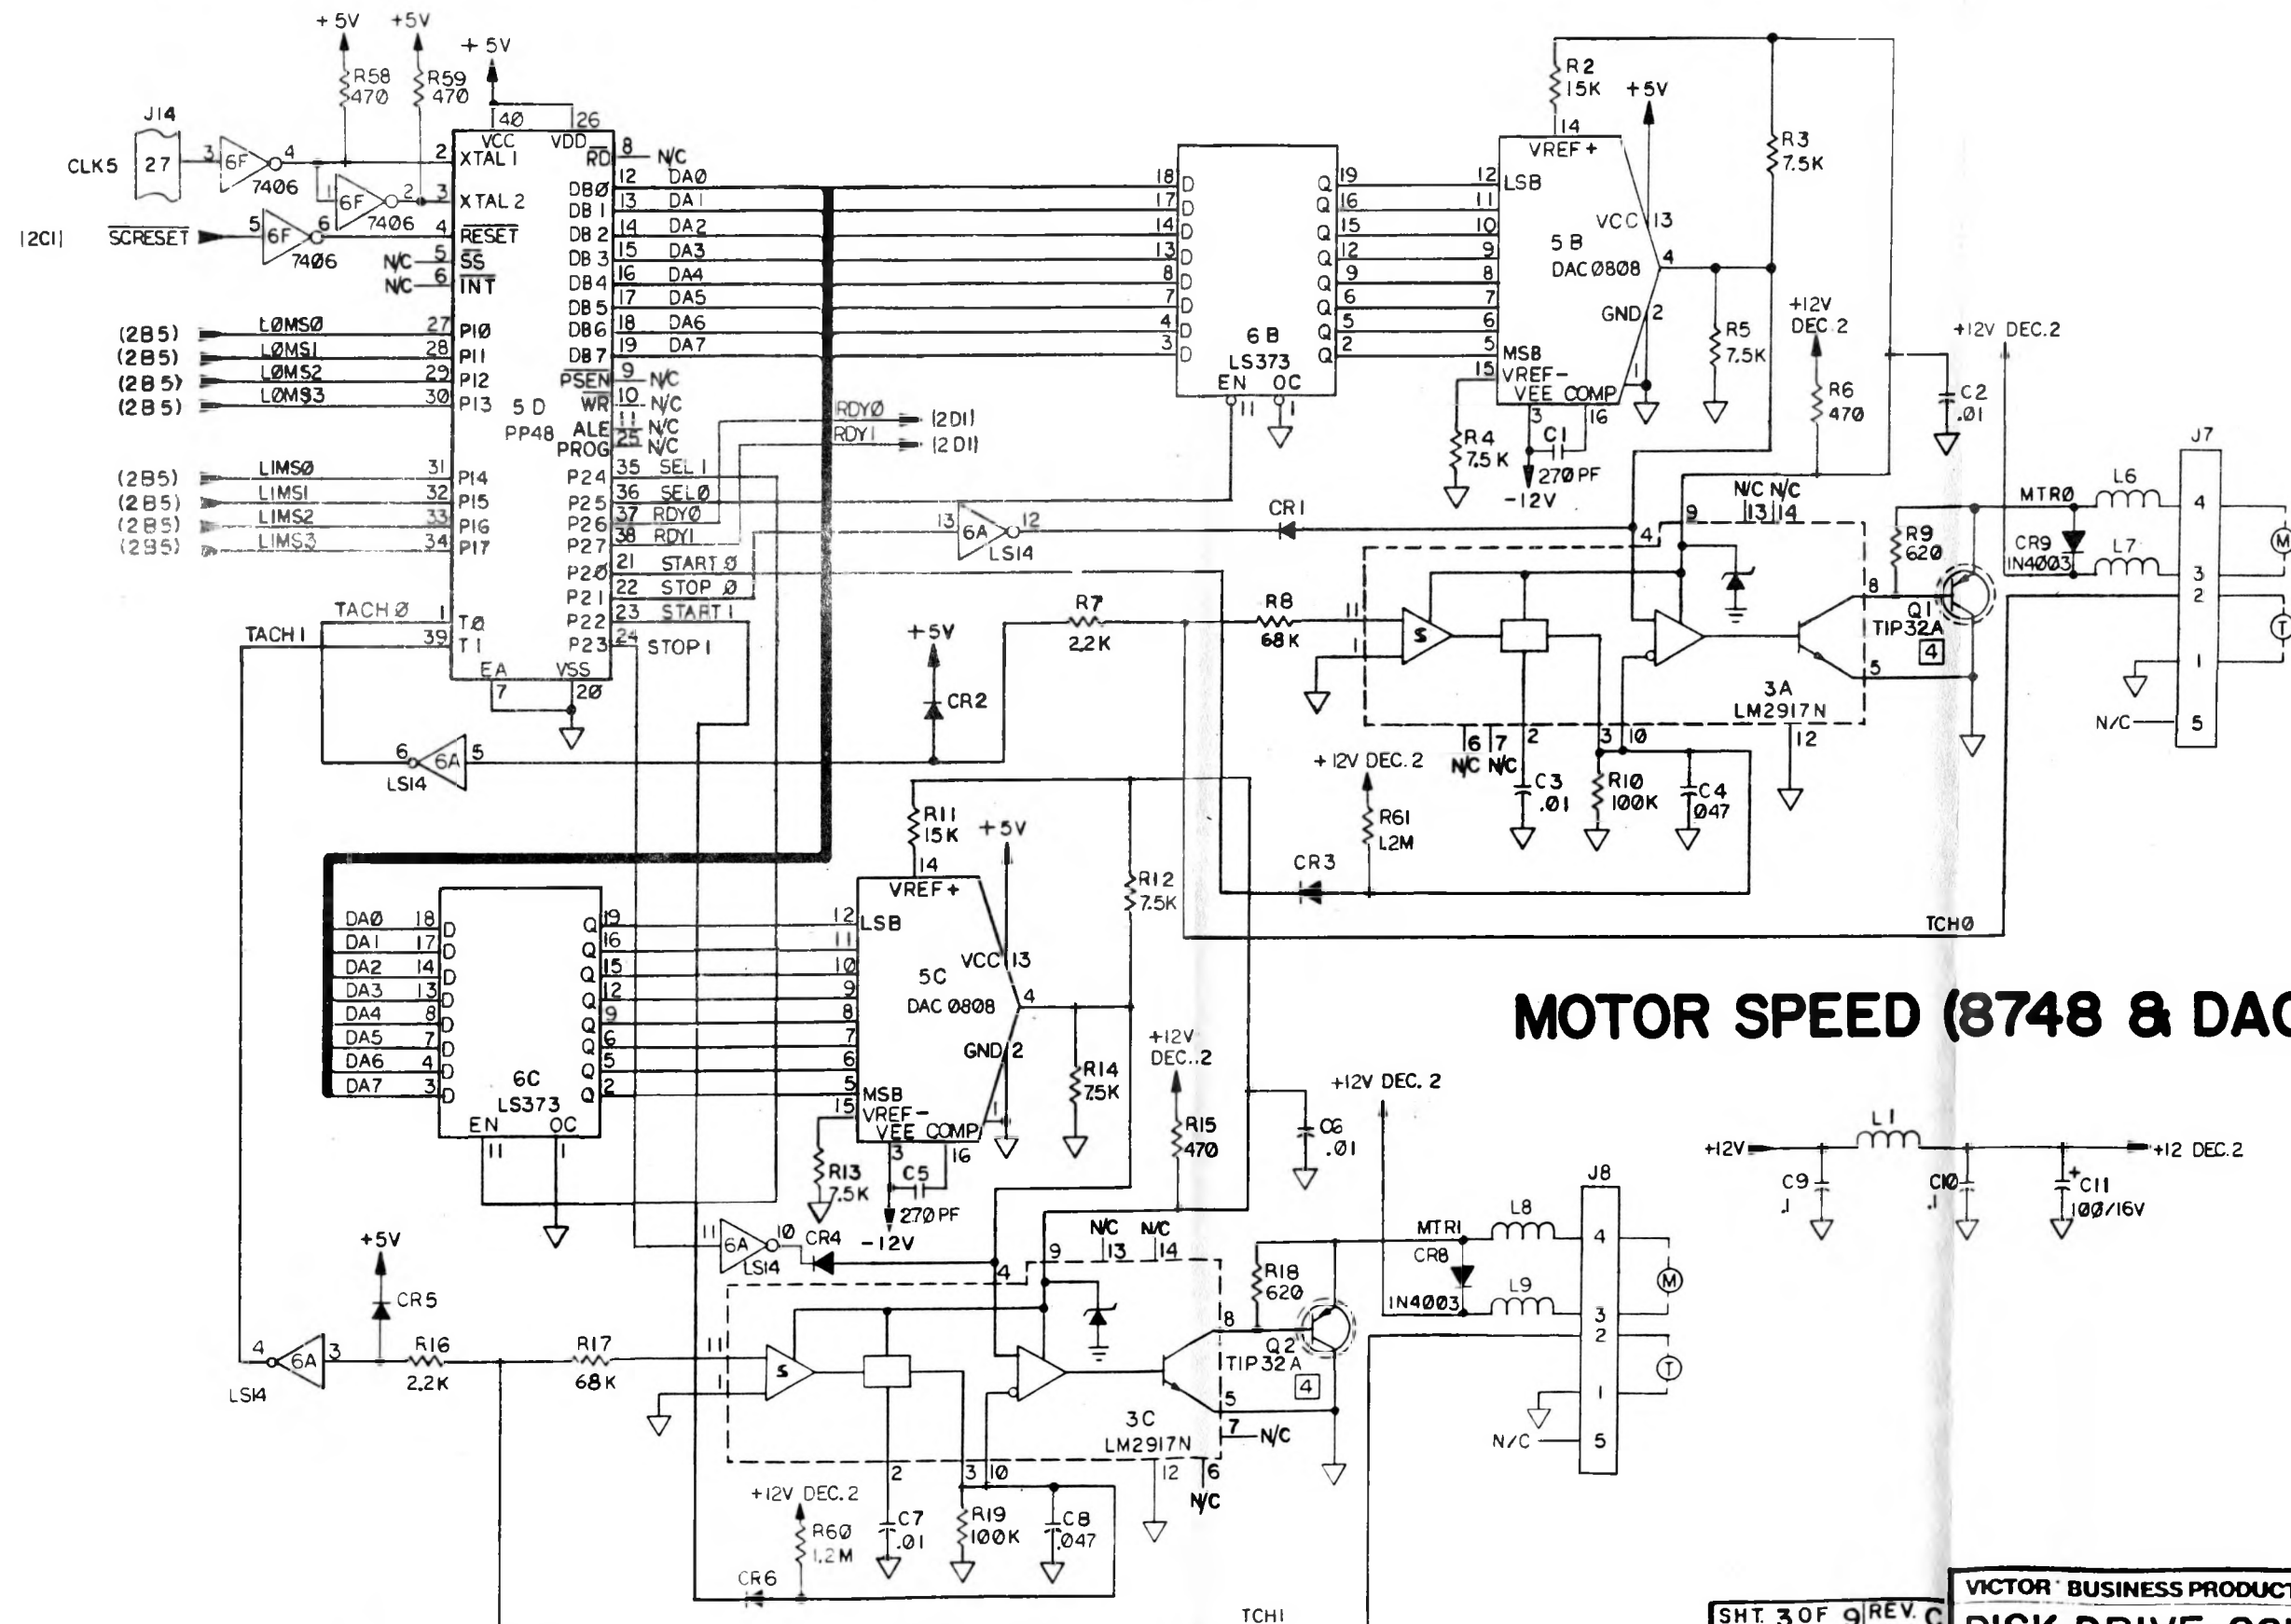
+5V +5V +5V
R58 470 R59 470
J14
CLK5 27
3 6F 4 7406
1 6F 2 7406
SCRESET 5 6F 6 7406
|2C1|
40 26
VCC VDD
2 XTAL 1
3 XTAL 2
4 RESET
N/C 5 SS
N/C 6 INT
RD 8 N/C
DB0 12 DA0
DB1 13 DA1
DB2 14 DA2
DB3 15 DA3
DB4 16 DA4
DB5 17 DA5
DB6 18 DA6
DB7 19 DA7
PSEN 9 N/C
WR 10 N/C
ALE 11 N/C
PROG 25 N/C
(2B5) L0MS0 27 PI0
(2B5) L0MS1 28 PI1
(2B5) L0MS2 29 PI2
(2B5) L0MS3 30 PI3
5D PP48
(2B5) LIMS0 31 PI4
(2B5) LIMS1 32 PI5
(2B5) LIMS2 33 PI6
(2B5) LIMS3 34 PI7
P24 35 SEL 1
P25 36 SEL0
P26 37 RDY0
P27 38 RDY1
P20 21 START 0
P21 22 STOP 0
P22 23 START 1
P23 24 STOP 1
TACH 0 1 T0
TACH 1 39 T1
EA 7 VSS 20
RDY0 |2D1|
RDY1 |2D1|
6 6A 5 LS14
18 D 17 D 14 D 13 D 8 D 7 D 4 D 3 D
6B LS373
EN OC 11 1
Q 19 Q 16 Q 15 Q 12 Q 9 Q 6 Q 5 Q 2
R2 15K +5V
14 VREF+
12 LSB 11 10 9 8 7 6 5
VCC 13
5B DAC0808
4
GND 2
MSB
15 VREF-
VEE COMP
3 16 1
R4 7.5K
C1 270 PF
-12V
R3 7.5K
R5 7.5K
+12V DEC 2
R6 470
+12V DEC.2
C2 .01
13 6A 12 LS14
CR1
N/C N/C
9 13 14
4
8
R9 620
Q1 TIP32A 4
5
3A LM2917N
12
6 7 2 3 10
N/C N/C
J7
MTR0 L6
CR9 IN4003 L7
4 3 2 1 5
N/C
M T
+5V
CR2
R7 2.2K
R8 68K
11 1
S
C3 .01
R10 100K
C4 .047
+12V DEC. 2
R61 1.2M
CR3
TCH0
R11 15K +5V
14 VREF+
12 LSB 11 10 9 8 7 6 5
VCC 13
5C DAC 0808
4
GND 2
MSB
15 VREF-
VEE COMP
3 16 1
R12 7.5K
R14 7.5K
DA0 18 D
DA1 17 D
DA2 14 D
DA3 13 D
DA4 8 D
DA5 7 D
DA6 4 D
DA7 3 D
6C LS373
EN OC 11 1
Q 19 Q 16 Q 15 Q 12 Q 9 Q 6 Q 5 Q 2
MOTOR SPEED (8748 & DAC
+12V DEC..2
R15 470
+12V DEC. 2
C6 .01
R13 7.5K
C5 270 PF
-12V
11 6A 10 LS14
CR4
N/C N/C
9 13 14
4
8
R18 620
Q2 TIP32A 4
5
7 N/C
3C LM2917N
2 3 10 12 6
N/C
MTR1 L8
CR8
IN4003 L9
J8
4 3 2 1 5
N/C
M T
+12V L1 +12 DEC.2
C9 .1 C10 .1 C11 100/16V
+5V
CR5
4 6A 3 LS14
R16 2.2K
R17 68K
11 1
S
+12V DEC.2
R60 1.2M
C7 .01
R19 100K
C8 .047
CR6
TCH1
SHT. 3 OF 9 REV. C
VICTOR BUSINESS PRODUCT
DISK DRIVE